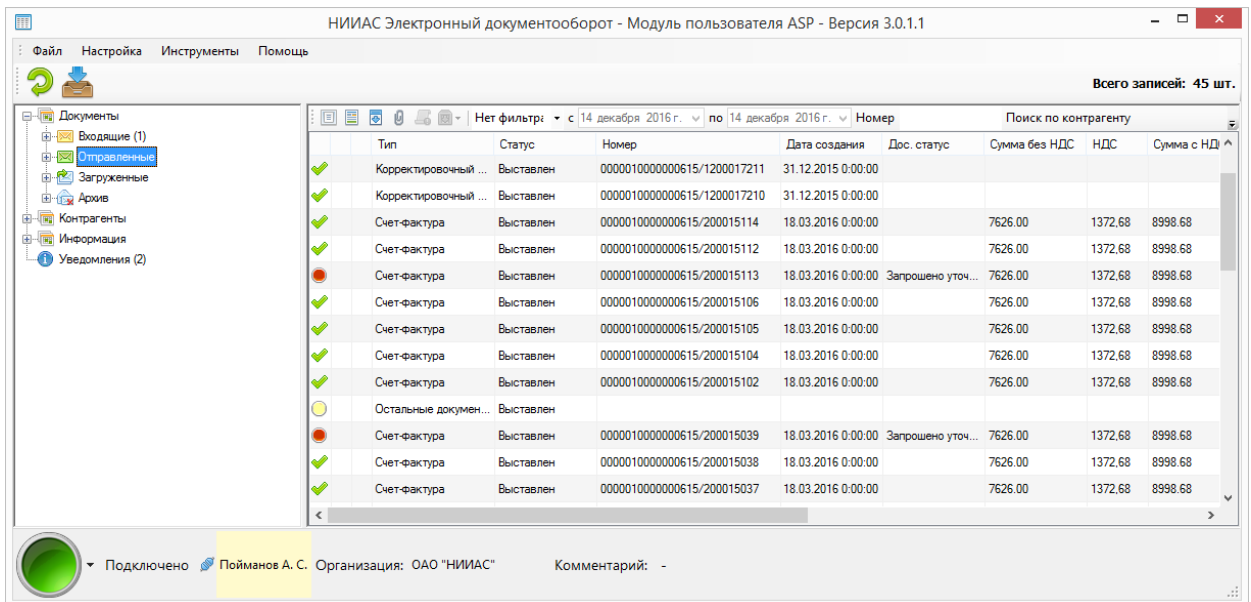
НИИАС Электронный документооборот - Модуль пользователя ASP - Версия 3.0.1.1

Файл Настройка Инструменты Помощь

Всего записей: 45 шт.

Документы
Входящие (1)
Отправленные
Загруженные
Архив
Контрагенты
Информация
Уведомления (2)

Нет фильтра с 14 декабря 2016 г. по 14 декабря 2016 г. Номер Поиск по контрагенту

| Тип | Статус | Номер | Дата создания | Дос. статус | Сумма без НДС | НДС | Сумма с НД |
|---|---|---|---|---|---|---|---|
| Корректировочный ... | Выставлен | 0000010000000615/1200017211 | 31.12.2015 0:00:00 | | | | |
| Корректировочный ... | Выставлен | 0000010000000615/1200017210 | 31.12.2015 0:00:00 | | | | |
| Счет-фактура | Выставлен | 0000010000000615/200015114 | 18.03.2016 0:00:00 | | 7626.00 | 1372,68 | 8998.68 |
| Счет-фактура | Выставлен | 0000010000000615/200015112 | 18.03.2016 0:00:00 | | 7626.00 | 1372,68 | 8998.68 |
| Счет-фактура | Выставлен | 0000010000000615/200015113 | 18.03.2016 0:00:00 | Запрошено уточ... | 7626.00 | 1372,68 | 8998.68 |
| Счет-фактура | Выставлен | 0000010000000615/200015106 | 18.03.2016 0:00:00 | | 7626.00 | 1372,68 | 8998.68 |
| Счет-фактура | Выставлен | 0000010000000615/200015105 | 18.03.2016 0:00:00 | | 7626.00 | 1372,68 | 8998.68 |
| Счет-фактура | Выставлен | 0000010000000615/200015104 | 18.03.2016 0:00:00 | | 7626.00 | 1372,68 | 8998.68 |
| Счет-фактура | Выставлен | 0000010000000615/200015102 | 18.03.2016 0:00:00 | | 7626.00 | 1372,68 | 8998.68 |
| Остальные докумен... | Выставлен | | | | | | |
| Счет-фактура | Выставлен | 0000010000000615/200015039 | 18.03.2016 0:00:00 | Запрошено уточ... | 7626.00 | 1372,68 | 8998.68 |
| Счет-фактура | Выставлен | 0000010000000615/200015038 | 18.03.2016 0:00:00 | | 7626.00 | 1372,68 | 8998.68 |
| Счет-фактура | Выставлен | 0000010000000615/200015037 | 18.03.2016 0:00:00 | | 7626.00 | 1372,68 | 8998.68 |

Подключено Пойманов А. С. Организация: ОАО "НИИАС" Комментарий: -